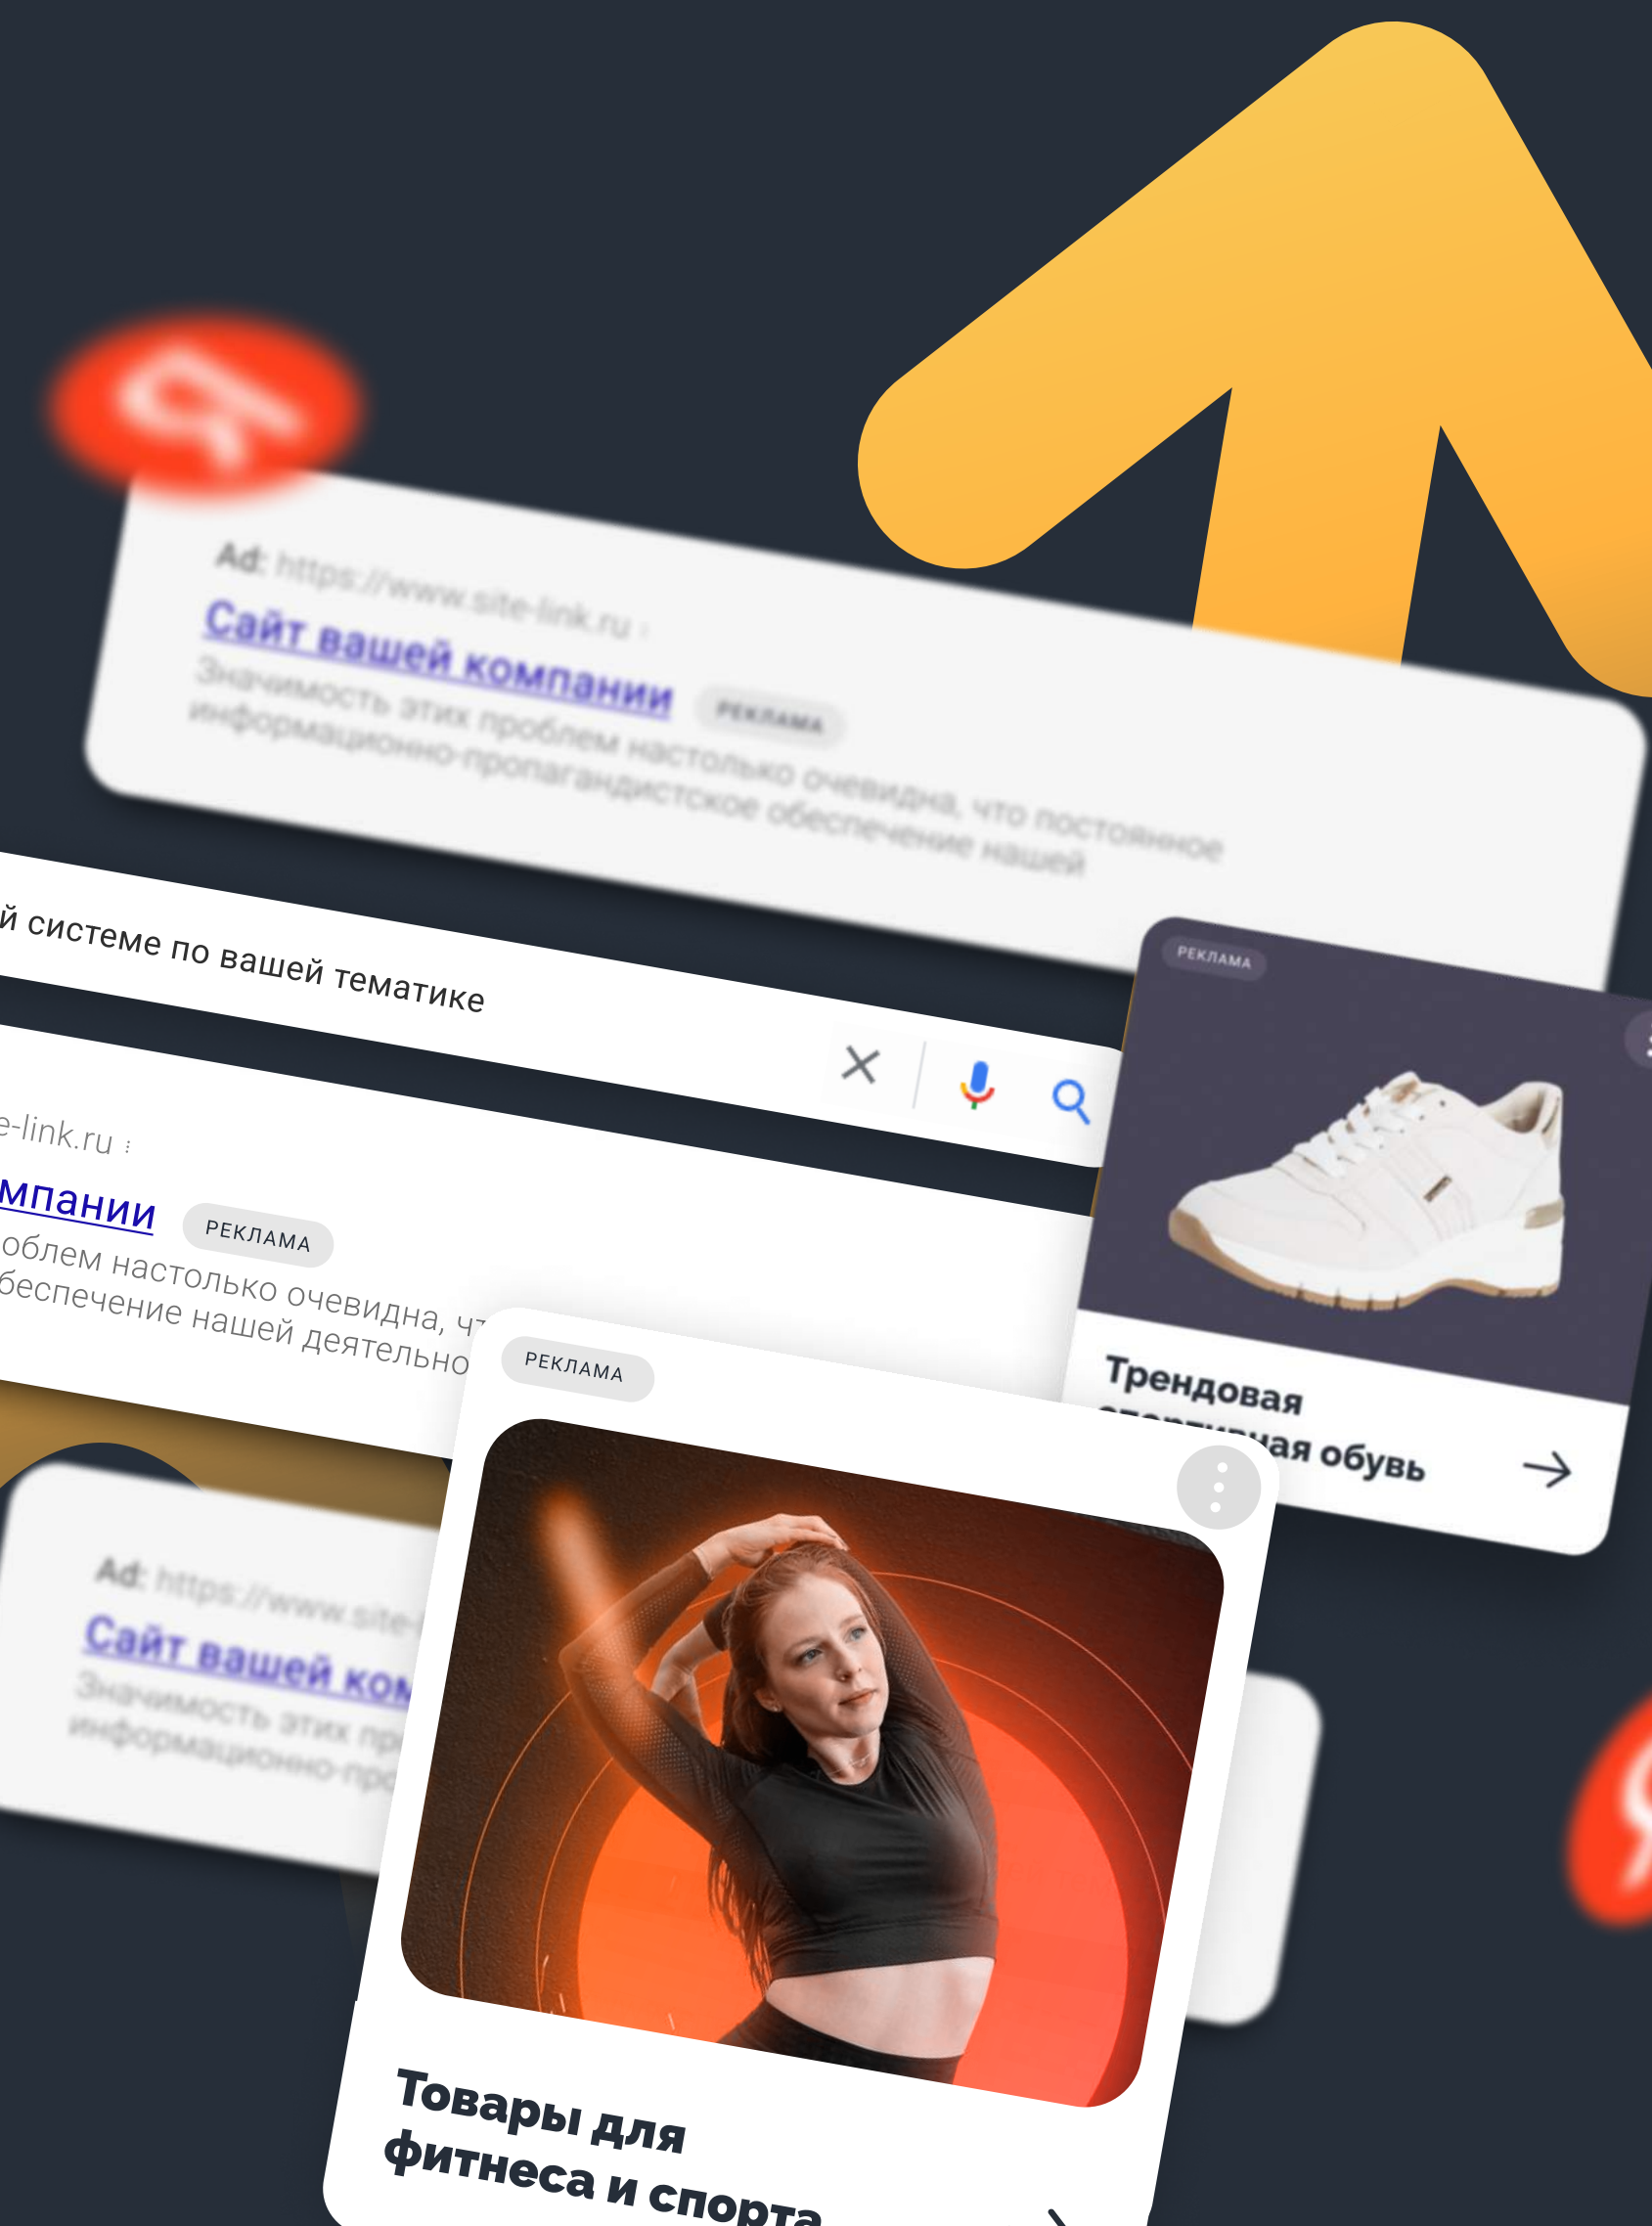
Ad: https://www.site-link.ru
Сайт вашей компании РЕКЛАМА
Значимость этих проблем настолько очевидна, что постоянное информационно-пропагандистское обеспечение нашей

й системе по вашей тематике

e-link.ru
мпании РЕКЛАМА
облем настолько очевидна, ч
беспечение нашей деятельно

РЕКЛАМА
Трендовая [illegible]ая обувь

Ad: https://www.site-
Сайт вашей ком
Значимость этих пр
информационно-про

РЕКЛАМА
Товары для фитнеса и спорта